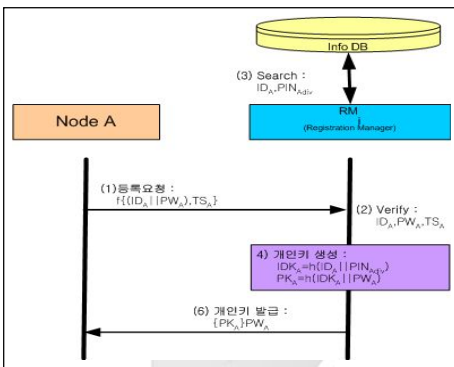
Info DB

(3) Search : $ID_A, PIN_{Adv}$

RM
(Registration Manager)

Node A

(1)등록요청 : $f\{(ID_A||PW_A), TS_A\}$

(2) Verify : $ID_A, PW_A, TS_A$

4) 개인키 생성 :
$IDK_A=h(ID_A||PIN_{Adv})$
$PK_A=h(IDK_A||PW_A)$

(6) 개인키 발급 : $\{PK_A\}PW_A$